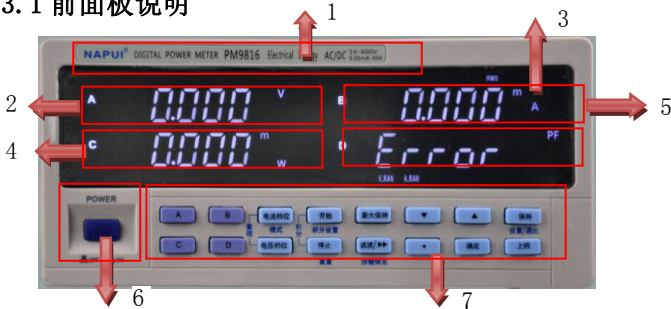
3.1 前面板说明

1

3

NAPUI DIGITAL POWER METER PM9816 Electrical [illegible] AC/DC

2

A

0.000

V

B

0.000

m

A

5

4

C

0.000

m

W

D

Error

PF

POWER

A

B

电流档位

开始

最大保持

▼

▲

保持

C

D

电压档位

停止

滤波/▶▶

•

确定

上档

6

7